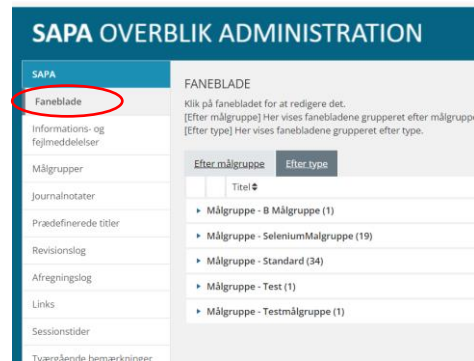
SAPA OVERBLIK ADMINISTRATION

SAPA
Faneblade
Informations- og fejlmeddelelser
Målgrupper
Journalnotater
Prædefinerede titler
Revisionslog
Afregningslog
Links
Sessionstider
Tværgående bemærkninger

FANEBLADE

Klik på fanebladet for at redigere det.
[Efter målgruppe] Her vises fanebladene grupperet efter målgruppe
[Efter type] Her vises fanebladene grupperet efter type.

Efter målgruppe | Efter type

Titel

Målgruppe - B Målgruppe (1)
Målgruppe - SeleniumMalgruppe (19)
Målgruppe - Standard (34)
Målgruppe - Test (1)
Målgruppe - Testmålgruppe (1)